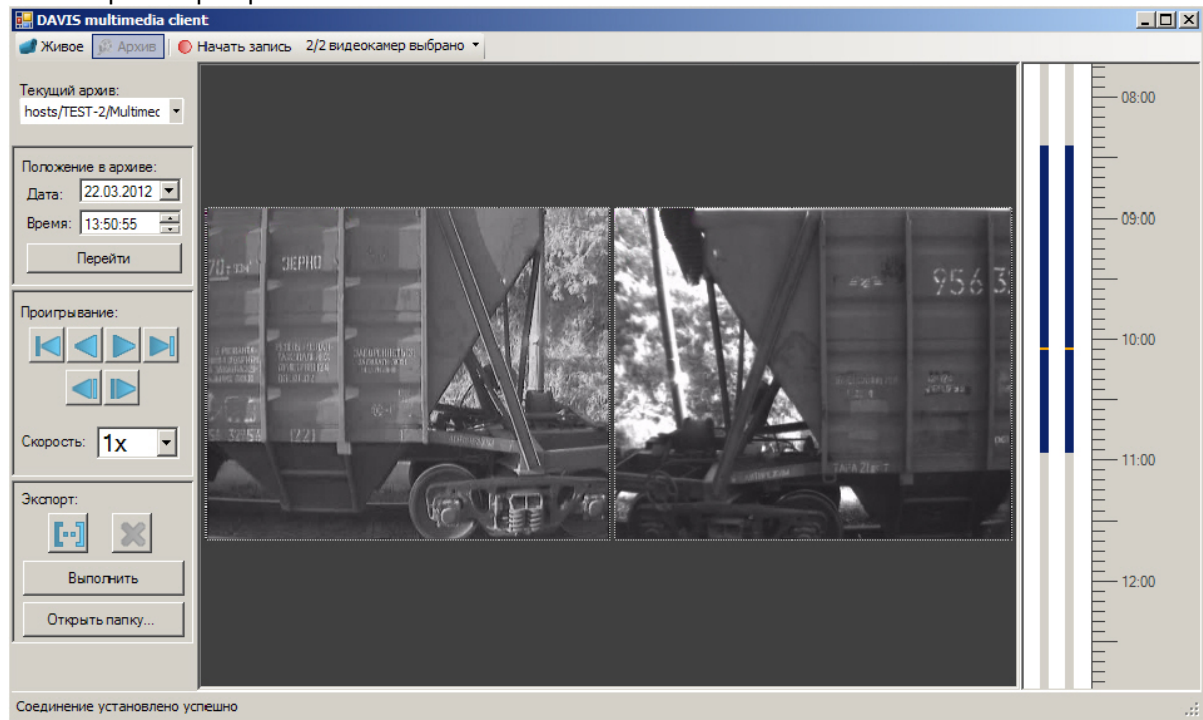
DAVIS multimedia client

Живое Архив Начать запись 2/2 видеокамер выбрано

Текущий архив:
hosts/TEST-2/Multimec

Положение в архиве:
Дата: 22.03.2012
Время: 13:50:55
Перейти

Проигрывание:

Скорость: 1x

Экспорт:
Выполнить
Открыть папку...

ЗЕРНО
956

08:00
09:00
10:00
11:00
12:00

Соединение установлено успешно